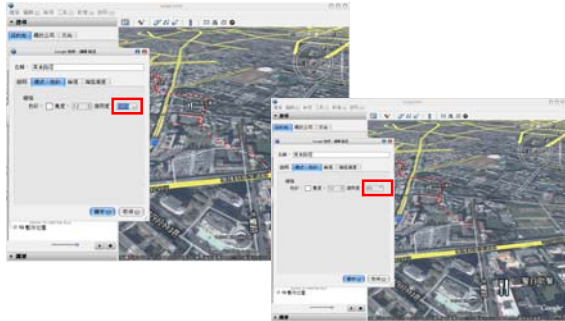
Google Earth

搜尋

我的地點

Google 地球 - 編輯 路徑

名稱：

說明　樣式、色彩　檢視　海拔高度

線條

色彩：　寬度：　不透明度：

確定　取消

Google Earth

搜尋

我的地點

Google 地球 - 編輯 路徑

名稱：

說明　樣式、色彩　檢視　海拔高度

線條

色彩：　寬度：　不透明度：

確定　取消